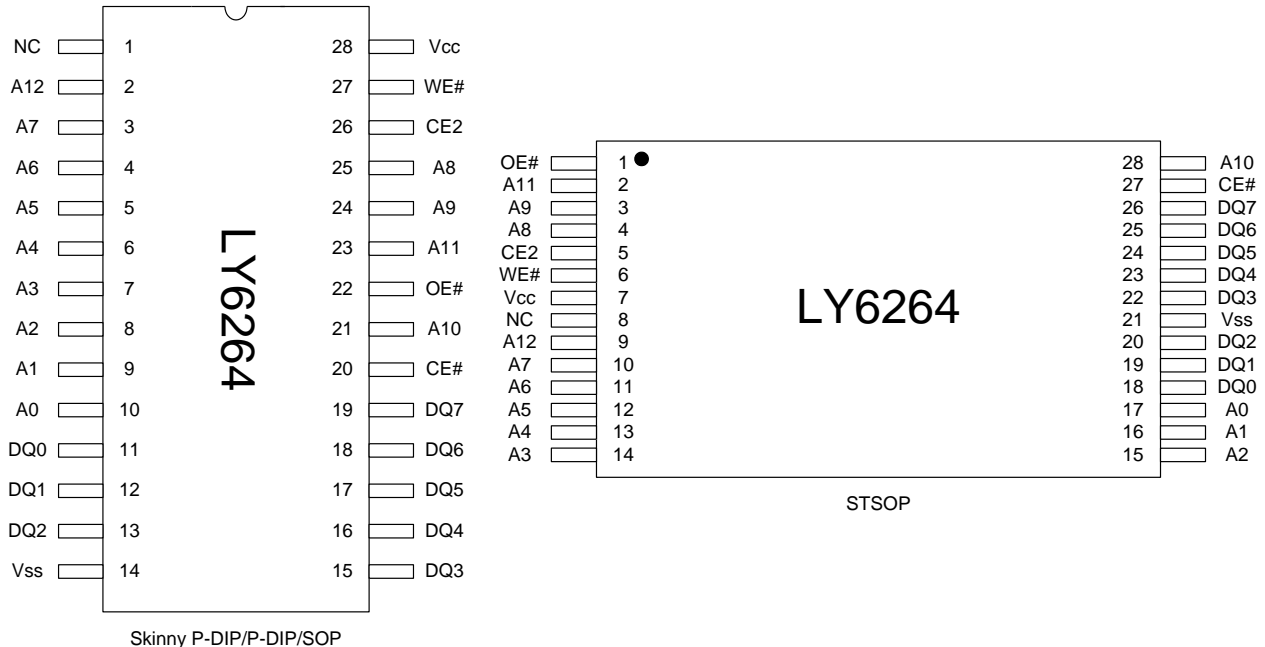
NC 1
A12 2
A7 3
A6 4
A5 5
A4 6
A3 7
A2 8
A1 9
A0 10
DQ0 11
DQ1 12
DQ2 13
Vss 14

28 Vcc
27 WE#
26 CE2
25 A8
24 A9
23 A11
22 OE#
21 A10
20 CE#
19 DQ7
18 DQ6
17 DQ5
16 DQ4
15 DQ3

LY6264

Skinny P-DIP/P-DIP/SOP

OE# 1
A11 2
A9 3
A8 4
CE2 5
WE# 6
Vcc 7
NC 8
A12 9
A7 10
A6 11
A5 12
A4 13
A3 14

28 A10
27 CE#
26 DQ7
25 DQ6
24 DQ5
23 DQ4
22 DQ3
21 Vss
20 DQ2
19 DQ1
18 DQ0
17 A0
16 A1
15 A2

LY6264

STSOP